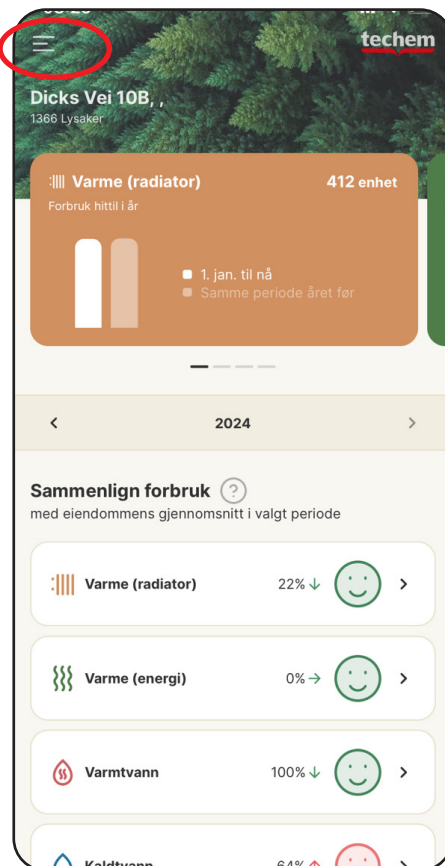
techem

Dicks Vei 10B, ,
1366 Lysaker

Varme (radiator) 412 enhet
Forbruk hittil i år

1. jan. til nå
Samme periode året før

<
2024
>

Sammenlign forbruk ?
med eiendommens gjennomsnitt i valgt periode

Varme (radiator) 22% ↓ >

Varme (energi) 0% → >

Varmtvann 100% ↓ >

Kaldtvann 64% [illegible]